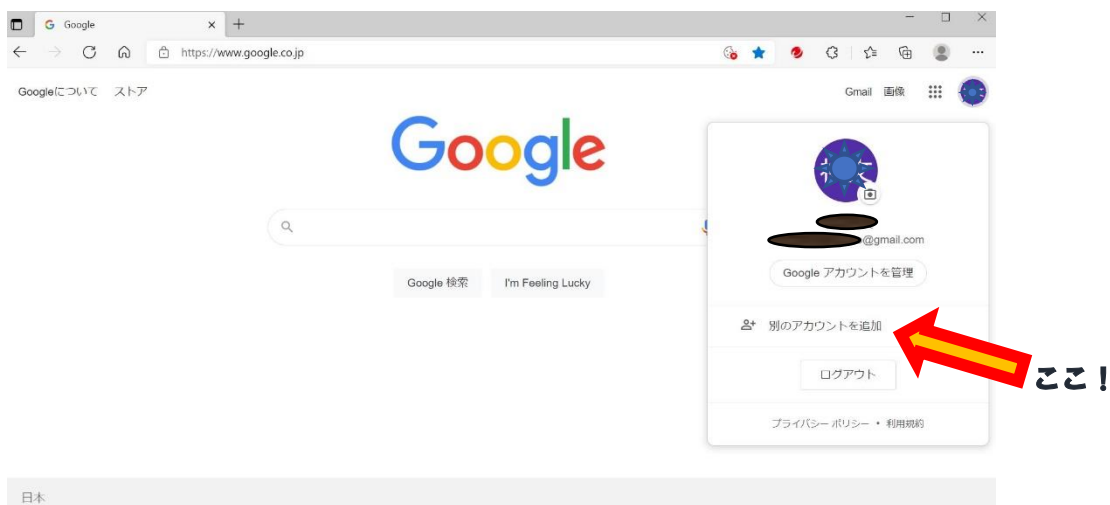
Google ×
https://www.google.co.jp
Googleについて ストア
Gmail 画像
Google
Google 検索 I'm Feeling Lucky
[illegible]@gmail.com
Google アカウントを管理
別のアカウントを追加
ログアウト
プライバシー ポリシー • 利用規約
ここ！
日本